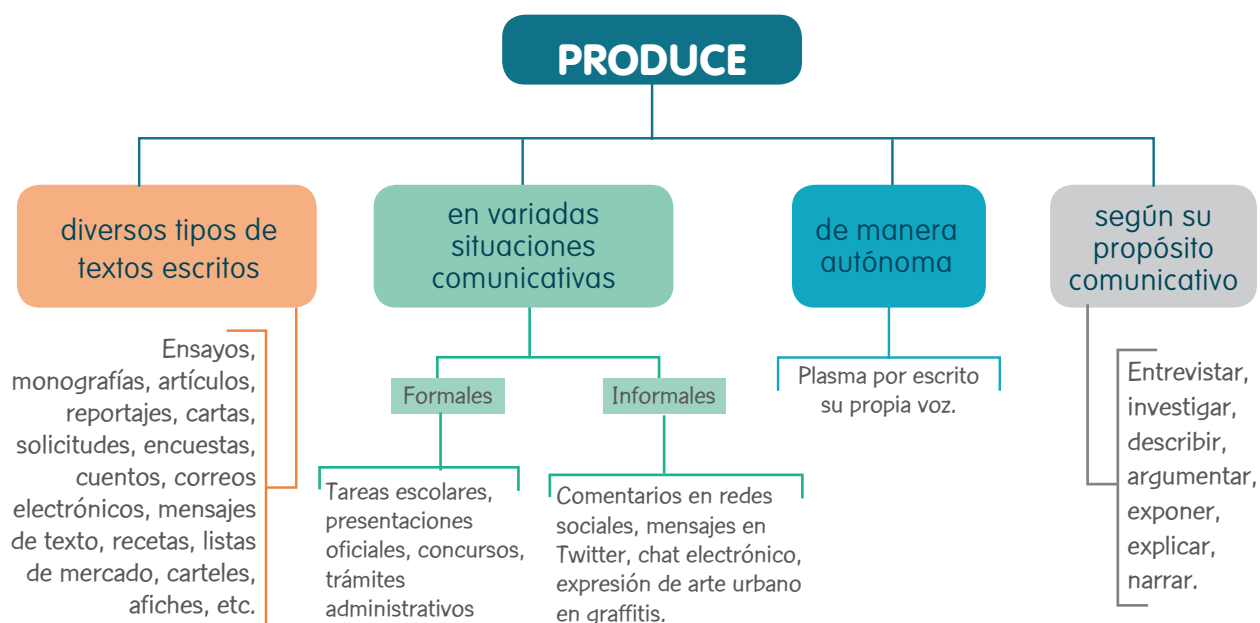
PRODUCE

diversos tipos de textos escritos

Ensayos, monografías, artículos, reportajes, cartas, solicitudes, encuestas, cuentos, correos electrónicos, mensajes de texto, recetas, listas de mercado, carteles, afiches, etc.

en variadas situaciones comunicativas

Formales

Tareas escolares, presentaciones oficiales, concursos, trámites administrativos

Informales

Comentarios en redes sociales, mensajes en Twitter, chat electrónico, expresión de arte urbano en graffitis.

de manera autónoma

Plasma por escrito su propia voz.

según su propósito comunicativo

Entrevistar, investigar, describir, argumentar, exponer, explicar, narrar.